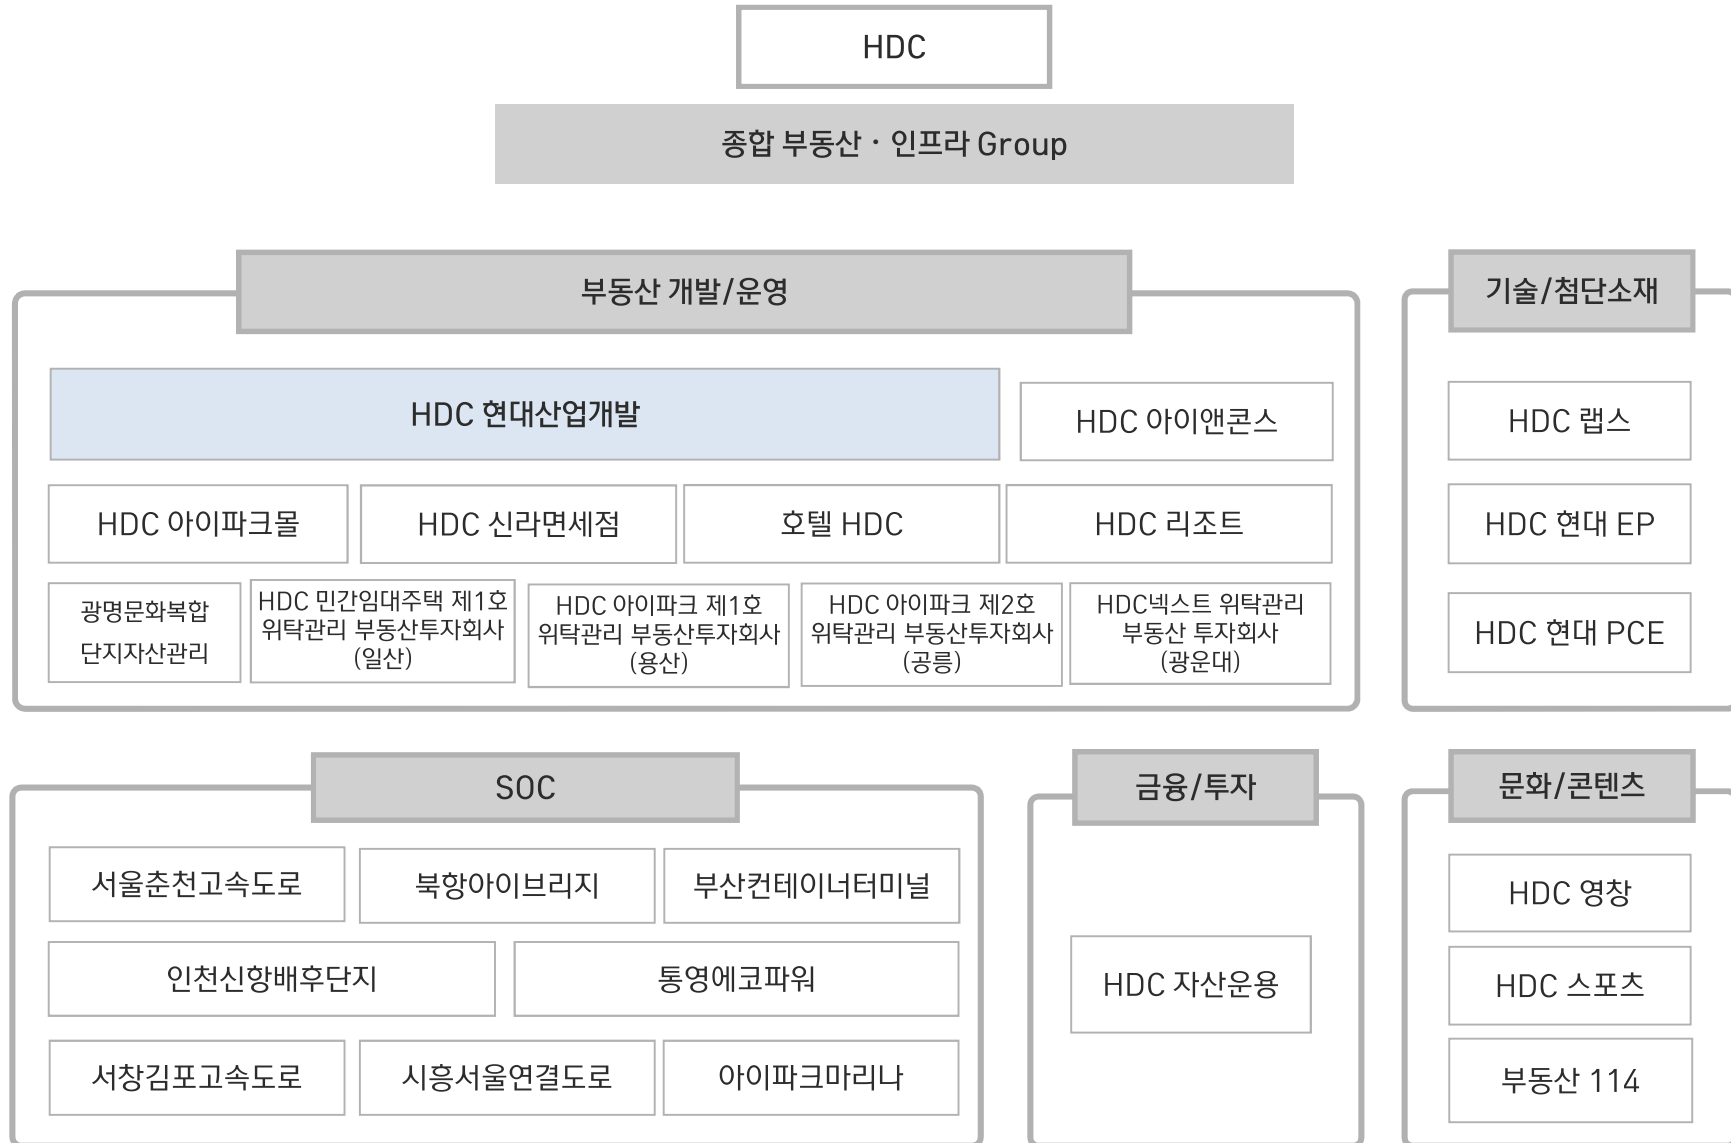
HDC

종합 부동산 · 인프라 Group

부동산 개발/운영

HDC 현대산업개발

HDC 아이앤콘스

HDC 아이파크몰

HDC 신라면세점

호텔 HDC

HDC 리조트

광명문화복합 단지자산관리

HDC 민간임대주택 제1호 위탁관리 부동산투자회사 (일산)

HDC 아이파크 제1호 위탁관리 부동산투자회사 (용산)

HDC 아이파크 제2호 위탁관리 부동산투자회사 (공릉)

HDC넥스트 위탁관리 부동산 투자회사 (광운대)

기술/첨단소재

HDC 랩스

HDC 현대 EP

HDC 현대 PCE

SOC

서울춘천고속도로

북항아이브리지

부산컨테이너터미널

인천신항배후단지

통영에코파워

서창김포고속도로

시흥서울연결도로

아이파크마리나

금융/투자

HDC 자산운용

문화/콘텐츠

HDC 영창

HDC 스포츠

부동산 114